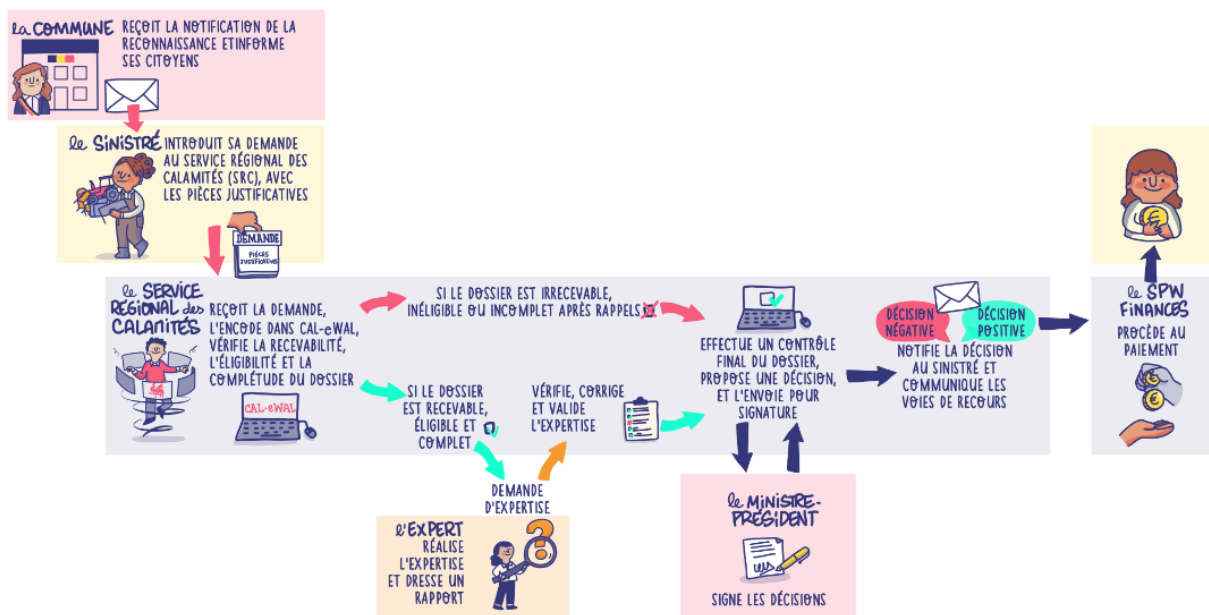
la COMMUNE REÇOIT LA NOTIFICATION DE LA RECONNAISSANCE ETINFORME SES CITOYENS

le SINISTRÉ INTRODUIT SA DEMANDE AU SERVICE RÉGIONAL DES CALAMITÉS (SRC), AVEC LES PIÈCES JUSTIFICATIVES

DEMANDE
PIÈCES JUSTIFICATIVES

le SERVICE RÉGIONAL des CALAMITÉS REÇOIT LA DEMANDE, L'ENCODE DANS CAL-eWAL, VÉRIFIE LA RECEVABILITÉ, L'ÉLIGIBILITÉ ET LA COMPLÉTUDE DU DOSSIER

CAL-eWAL

SI LE DOSSIER EST IRRECEVABLE, INÉLIGIBLE OU INCOMPLET APRÈS RAPPELS

SI LE DOSSIER EST RECEVABLE, ÉLIGIBLE ET COMPLET

DEMANDE D'EXPERTISE

l'EXPERT RÉALISE L'EXPERTISE ET DRESSE UN RAPPORT

VÉRIFIE, CORRIGE ET VALIDE L'EXPERTISE

EFFECTUE UN CONTRÔLE FINAL DU DOSSIER, PROPOSE UNE DÉCISION, ET L'ENVOIE POUR SIGNATURE

le MINISTRE-PRÉSIDENT

SIGNE LES DÉCISIONS

DÉCISION NÉGATIVE
DÉCISION POSITIVE

NOTIFIE LA DÉCISION AU SINISTRÉ ET COMMUNIQUE LES VOIES DE RECOURS

le SPW FINANCES PROCÈDE AU PAIEMENT